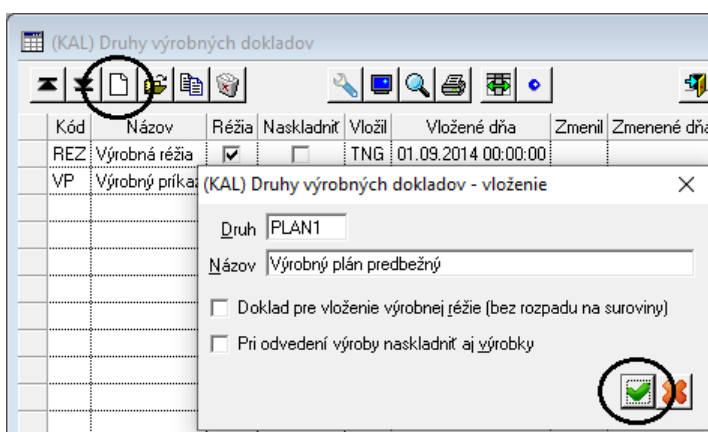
(KAL) Druhy výrobných dokladov

| Kód | Názov | Réžia | Naskladniť | Vložil | Vložené dňa | Zmenil | Zmenené dňa |
|---|---|---|---|---|---|---|---|
| REZ | Výrobná réžia | ☑ | ☐ | TNG | 01.09.2014 00:00:00 | | |
| VP | Výrobný príkaz | | | | | | |

(KAL) Druhy výrobných dokladov - vloženie
×

Druh PLAN1

Názov Výrobný plán predbežný

Doklad pre vloženie výrobnej réžie (bez rozpadu na suroviny)

Pri odvedení výroby naskladniť aj výrobky